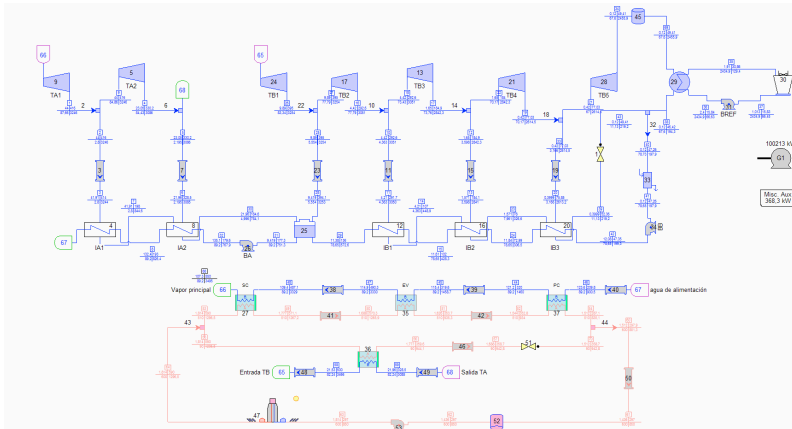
66
9
TA1
5
TA2
2
6
68
3
7
67
4
IA1
8
IA2
BA
65
24
TB1
22
17
TB2
10
13
TB3
14
21
TB4
18
28
TB6
45
29
30
BREF
32
23
11
15
19
25
12
IB1
16
IB2
20
IB3
33
G1
100213 kW
Misc. Aux
368,3 kW
Vapor principal
66
SC
38
EV
39
PC
40
67
agua de alimentación
27
41
35
42
37
43
44
36
46
51
Entrada TB
65
49
50
68
Salida TA
47
53
52